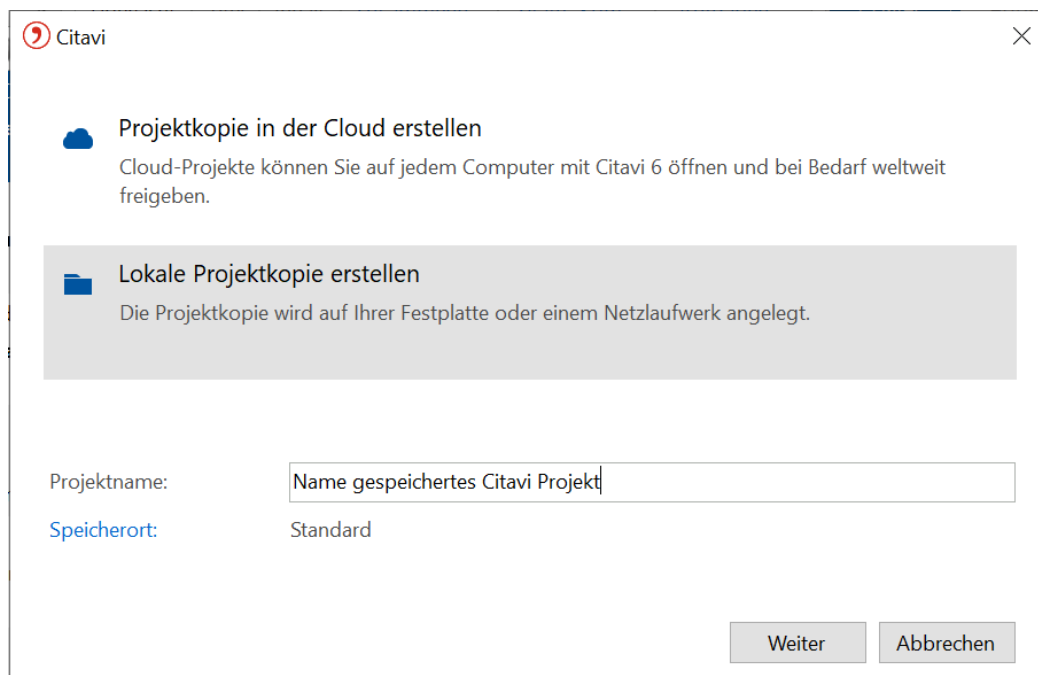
Citavi

Projektkopie in der Cloud erstellen

Cloud-Projekte können Sie auf jedem Computer mit Citavi 6 öffnen und bei Bedarf weltweit freigeben.

Lokale Projektkopie erstellen

Die Projektkopie wird auf Ihrer Festplatte oder einem Netzlaufwerk angelegt.

Projektname: Name gespeichertes Citavi Projekt

Speicherort: Standard

Weiter

Abbrechen